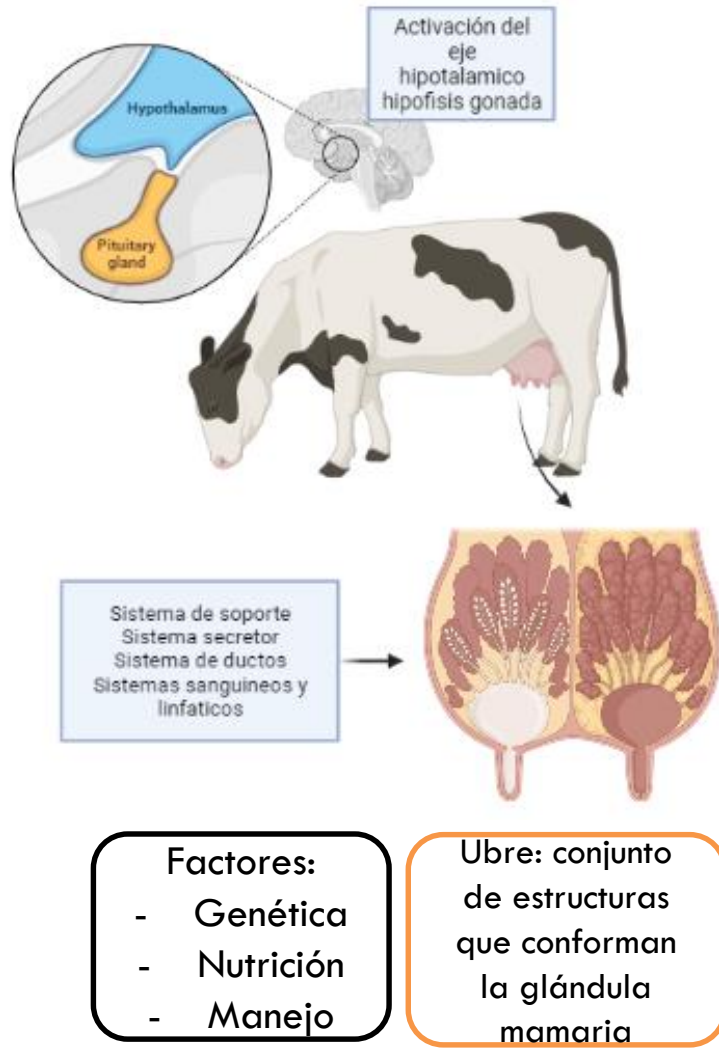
Hypothalamus

Pituitary gland

Activación del eje hipotalamico hipofisis gonada

Sistema de soporte
Sistema secretor
Sistema de ductos
Sistemas sanguineos y linfaticos

Factores:
- Genética
- Nutrición
- Manejo

Ubre: conjunto de estructuras que conforman la glándula mamaria